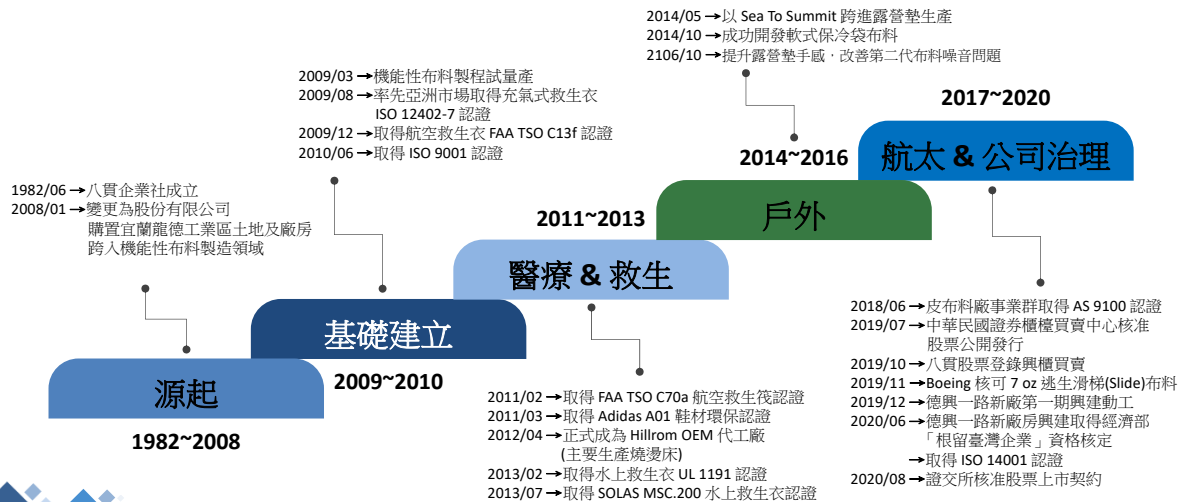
2014/05 →以 Sea To Summit 跨進露營墊生產
2014/10 →成功開發軟式保冷袋布料
2106/10 →提升露營墊手感，改善第二代布料噪音問題

2017~2020

航太 & 公司治理

2014~2016

戶外

2009/03 →機能性布料製程試量產
2009/08 →率先亞洲市場取得充氣式救生衣 ISO 12402-7 認證
2009/12 →取得航空救生衣 FAA TSO C13f 認證
2010/06 →取得 ISO 9001 認證

2011~2013

醫療 & 救生

1982/06 →八貫企業社成立
2008/01 →變更為股份有限公司
購置宜蘭龍德工業區土地及廠房
跨入機能性布料製造領域

基礎建立

2009~2010

源起

1982~2008

2011/02 →取得 FAA TSO C70a 航空救生筏認證
2011/03 →取得 Adidas A01 鞋材環保認證
2012/04 →正式成為 Hillrom OEM 代工廠
(主要生產燒燙床)
2013/02 →取得水上救生衣 UL 1191 認證
2013/07 →取得 SOLAS MSC.200 水上救生衣認證

2018/06 →皮布料廠事業群取得 AS 9100 認證
2019/07 →中華民國證券櫃檯買賣中心核准股票公開發行
2019/10 →八貫股票登錄興櫃買賣
2019/11 →Boeing 核可 7 oz 逃生滑梯(Slide)布料
2019/12 →德興一路新廠第一期興建動工
2020/06 →德興一路新廠房興建取得經濟部「根留臺灣企業」資格核定
→取得 ISO 14001 認證
2020/08 →證交所核准股票上市契約